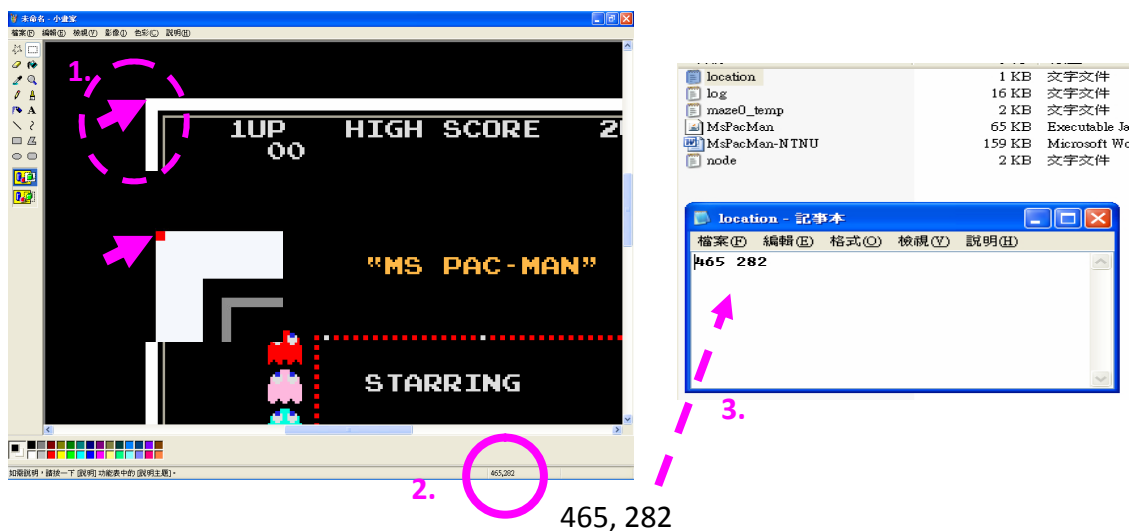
未命名 - 小畫家

檔案(F) 編輯(E) 檢視(V) 影像(I) 色彩(C) 說明(H)

1.

1UP HIGH SCORE 2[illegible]
00

"MS PAC-MAN"

STARRING

如需說明，請按一下 [說明] 功能表中的 [說明主題]。

465,282

2.

465, 282

| | | |
|---|---|---|
| location | 1 KB | 文字文件 |
| log | 16 KB | 文字文件 |
| maze0_temp | 2 KB | 文字文件 |
| MsPacMan | 65 KB | Executable Ja |
| MsPacMan-NTNU | 159 KB | Microsoft Wo |
| node | 2 KB | 文字文件 |

location - 記事本

檔案(F) 編輯(E) 格式(O) 檢視(V) 說明(H)

465 282

3.